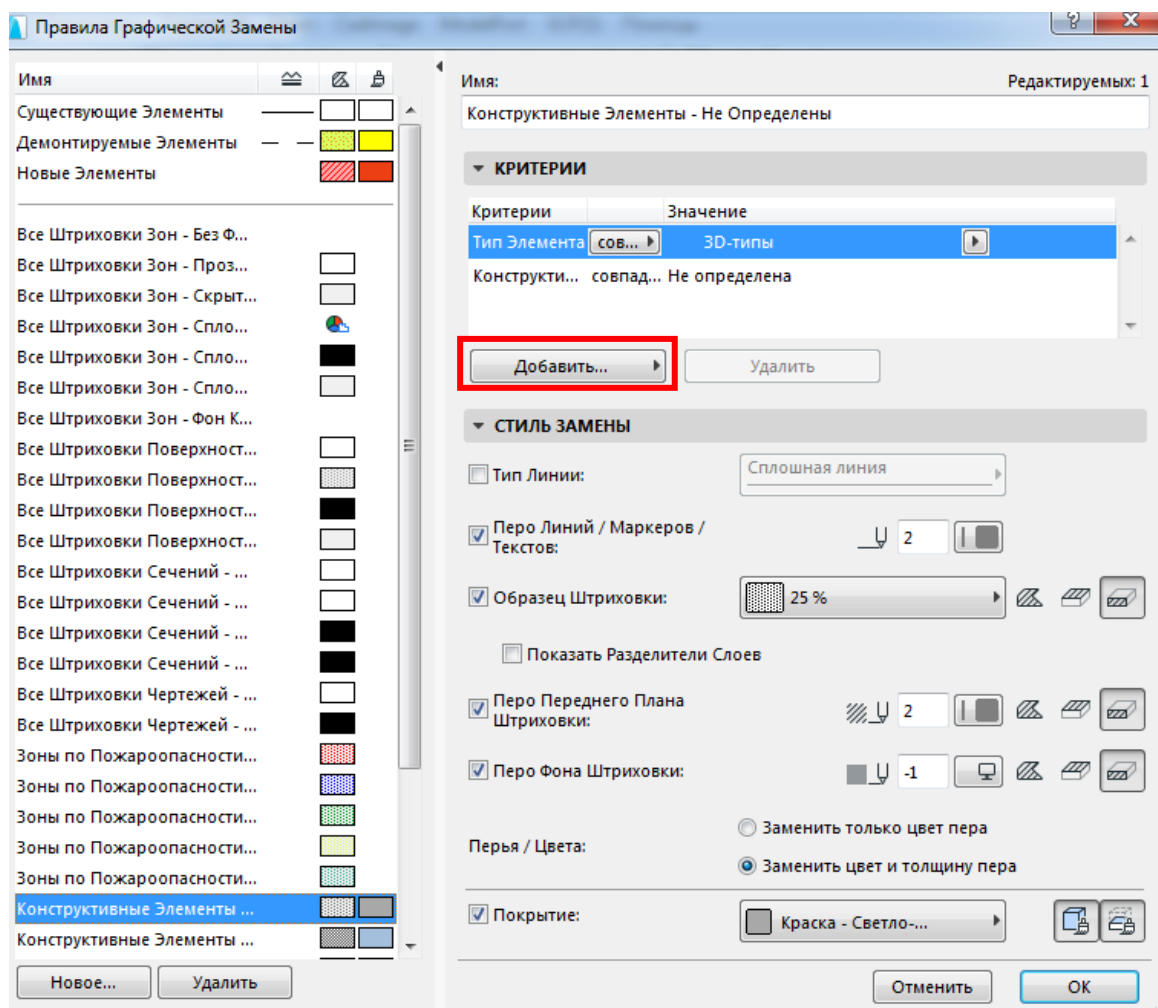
Правила Графической Замены

Имя

Существующие Элементы
Демонтируемые Элементы
Новые Элементы

Все Штриховки Зон - Без Ф...
Все Штриховки Зон - Проз...
Все Штриховки Зон - Скрыт...
Все Штриховки Зон - Спло...
Все Штриховки Зон - Спло...
Все Штриховки Зон - Спло...
Все Штриховки Зон - Фон К...
Все Штриховки Поверхност...
Все Штриховки Поверхност...
Все Штриховки Поверхност...
Все Штриховки Поверхност...
Все Штриховки Сечений - ...
Все Штриховки Сечений - ...
Все Штриховки Сечений - ...
Все Штриховки Сечений - ...
Все Штриховки Чертежей - ...
Все Штриховки Чертежей - ...
Зоны по Пожароопасности...
Зоны по Пожароопасности...
Зоны по Пожароопасности...
Зоны по Пожароопасности...
Зоны по Пожароопасности...
Конструктивные Элементы ...
Конструктивные Элементы ...

Новое... Удалить

Имя: Редактируемых: 1
Конструктивные Элементы - Не Определены

КРИТЕРИИ

| Критерии | | Значение |
|---|---|---|
| Тип Элемента | сов... | 3D-типы |
| Конструкти... | совпад... | Не определена |

Добавить... Удалить

СТИЛЬ ЗАМЕНЫ

Тип Линии: Сплошная линия

Перо Линий / Маркеров / Текстов: 2

Образец Штриховки: 25 %

Показать Разделители Слоев

Перо Переднего Плана Штриховки: 2

Перо Фона Штриховки: -1

Перья / Цвета:
Заменить только цвет пера
Заменить цвет и толщину пера

Покрытие: Краска - Светло-...

Отменить OK